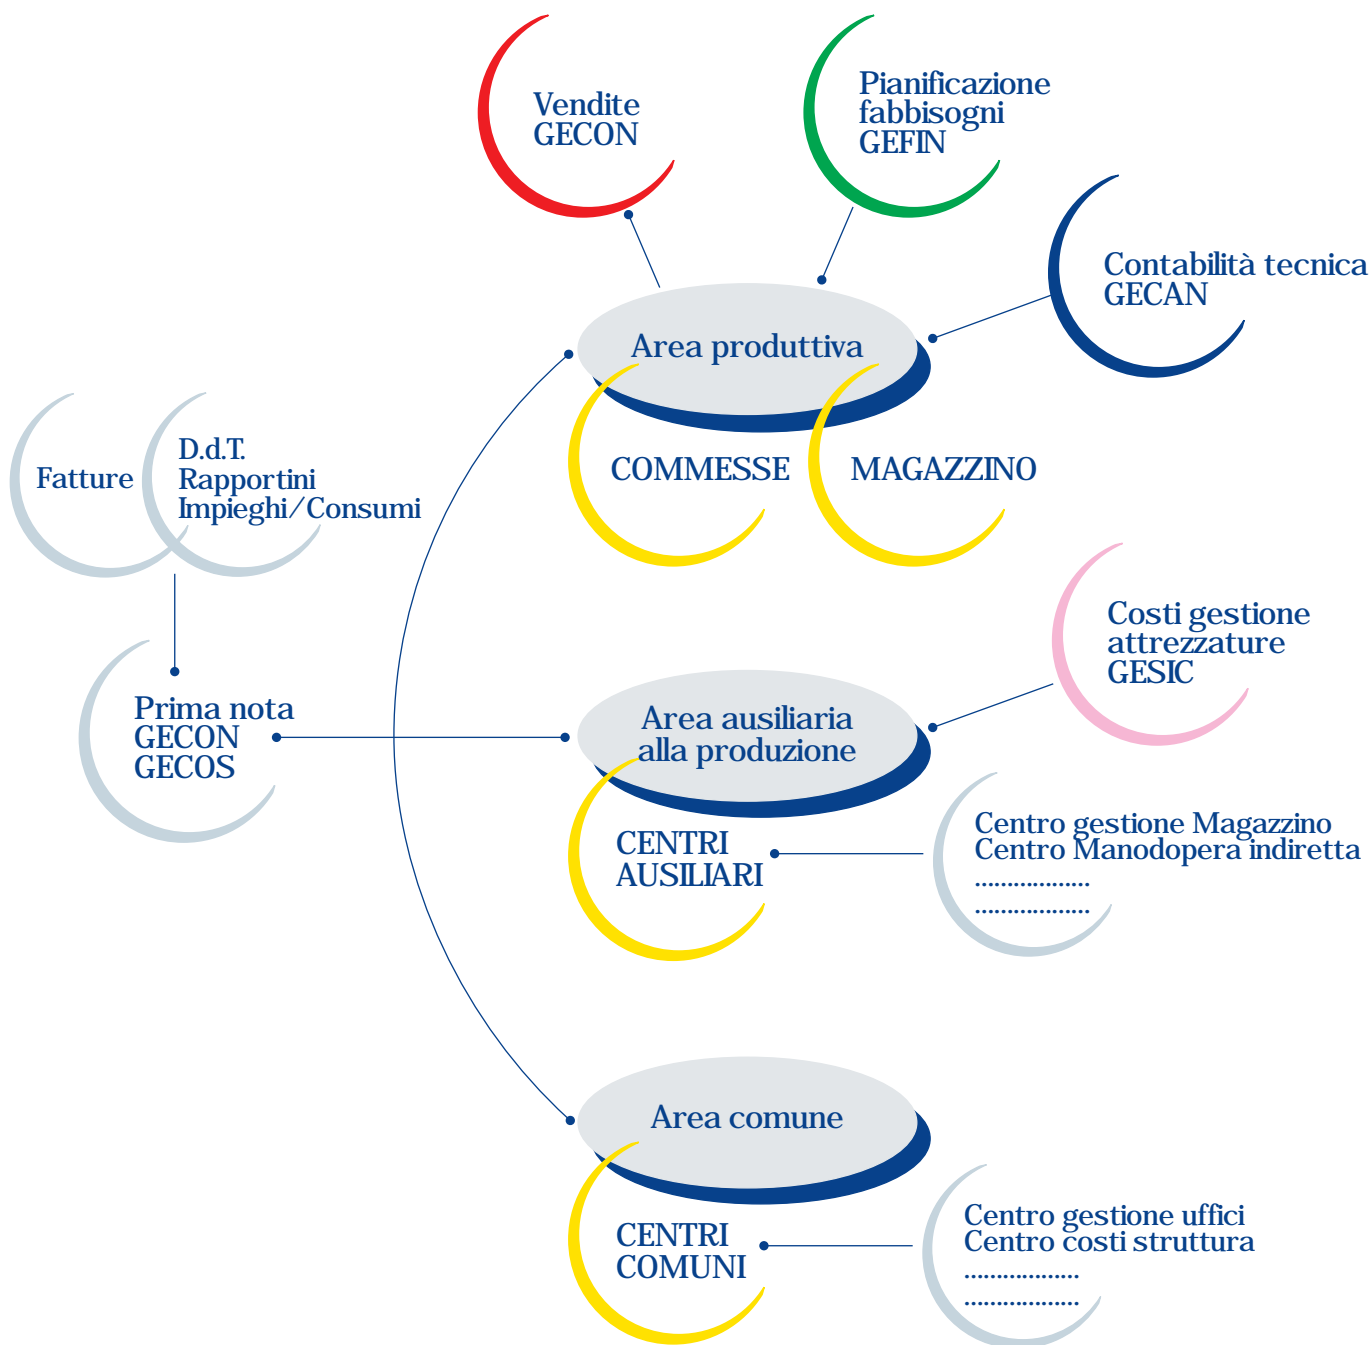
Vendite
GECON

Pianificazione
fabbisogni
GEFIN

Contabilità tecnica
GECAN

Area produttiva

COMMESSE

MAGAZZINO

Fatture

D.d.T.
Rapportini
Impieghi/Consumi

Prima nota
GECON
GECOS

Costi gestione
attrezzature
GESIC

Area ausiliaria
alla produzione

CENTRI
AUSILIARI

Centro gestione Magazzino
Centro Manodopera indiretta
..................
..................

Area comune

CENTRI
COMUNI

Centro gestione uffici
Centro costi struttura
..................
..................